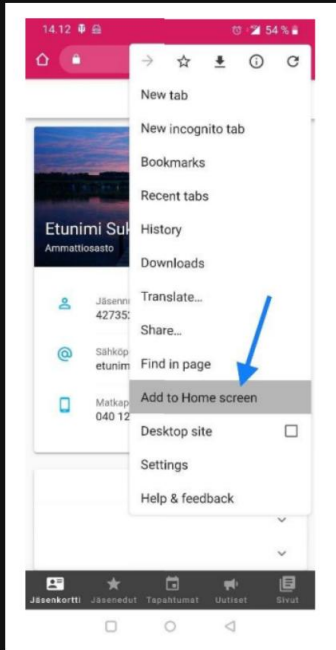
14.12
54 %

New tab
New incognito tab
Bookmarks
Recent tabs
History
Downloads
Translate...
Share...
Find in page
Add to Home screen
Desktop site
Settings
Help & feedback

Etunimi Suk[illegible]
Ammattiosasto

Jäsenn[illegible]
42735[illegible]

Sähköp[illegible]
etunim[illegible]

Matkap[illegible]
040 12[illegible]

Jäsenkortti
Jäsenedut
Tapahtumat
Uutiset
Sivut